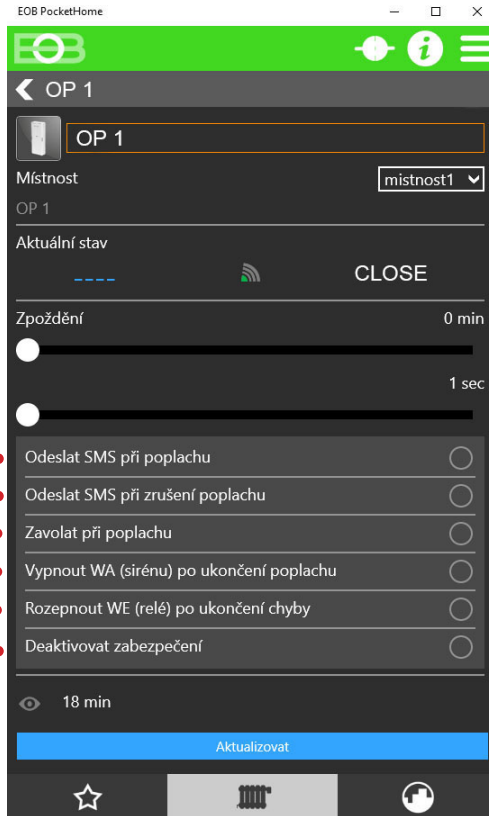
EOB PocketHome

EOB

OP 1

OP 1

Místnost

mistnost1

OP 1

Aktuální stav

----

CLOSE

Zpoždění

0 min

1 sec

Odeslat SMS při poplachu

Odeslat SMS při zrušení poplachu

Zavolat při poplachu

Vypnout WA (sirénu) po ukončení poplachu

Rozepnout WE (relé) po ukončení chyby

Deaktivovat zabezpečení

18 min

Aktualizovat